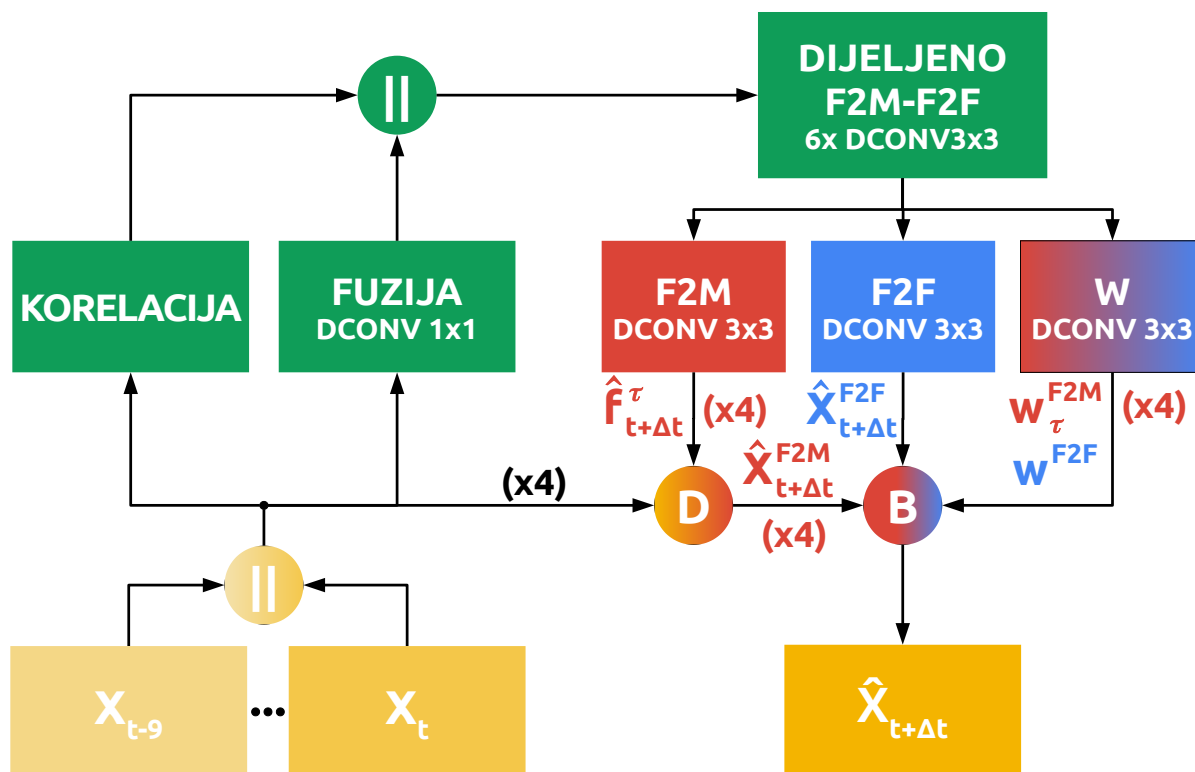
DIJELJENO F2M-F2F 6x DCONV3x3

||

KORELACIJA

FUZIJA DCONV 1x1

F2M DCONV 3x3

F2F DCONV 3x3

W DCONV 3x3

$\hat{f}^{\tau}_{t+\Delta t}$ (x4)

$\hat{X}^{F2F}_{t+\Delta t}$

$w^{F2M}_{\tau}$ (x4)

$w^{F2F}$

(x4)

$\hat{X}^{F2M}_{t+\Delta t}$

D

B

(x4)

||

$X_{t-9}$ ... $X_t$

$\hat{X}_{t+\Delta t}$